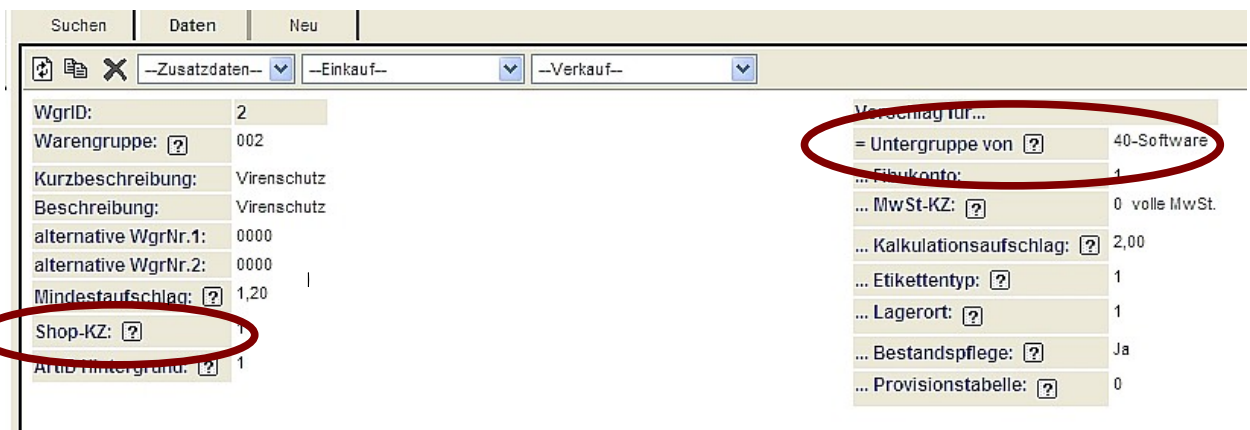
Suchen | Daten | Neu

--Zusatzdaten-- --Einkauf-- --Verkauf--

| | |
|---|---|
| WgrID: | 2 |
| Warengruppe: ? | 002 |
| Kurzbeschreibung: | Virenschutz |
| Beschreibung: | Virenschutz |
| alternative WgrNr.1: | 0000 |
| alternative WgrNr.2: | 0000 |
| Mindestaufschlag: ? | 1,20 |
| Shop-KZ: ? | 1 |
| ArtiB-Hintergrund: ? | 1 |

| | |
|---|---|
| Vorschlag für... | |
| = Untergruppe von ? | 40-Software |
| ... Fibukonto: | 1 |
| ... MwSt-KZ: ? | 0 volle MwSt. |
| ... Kalkulationsaufschlag: ? | 2,00 |
| ... Etikettentyp: ? | 1 |
| ... Lagerort: ? | 1 |
| ... Bestandspflege: ? | Ja |
| ... Provisionstabelle: ? | 0 |